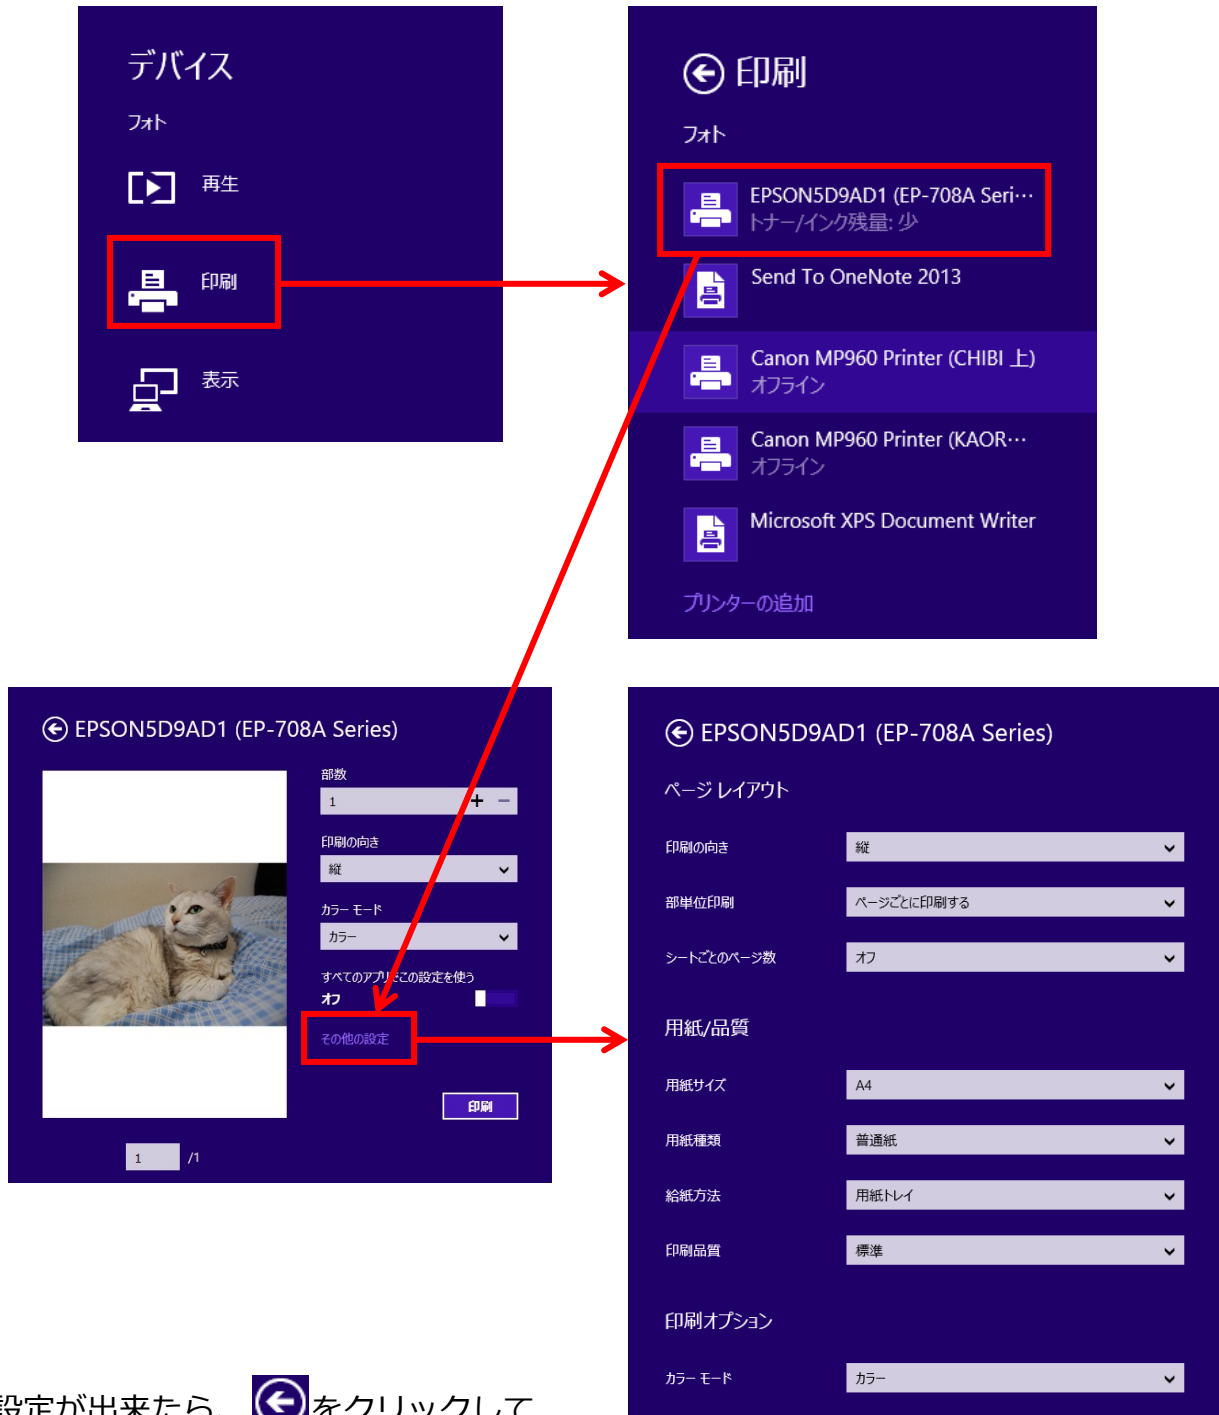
デバイス

フォト

再生

印刷

表示

印刷

フォト

EPSON5D9AD1 (EP-708A Seri…
トナー/インク残量: 少

Send To OneNote 2013

Canon MP960 Printer (CHIBI 上)
オフライン

Canon MP960 Printer (KAOR…
オフライン

Microsoft XPS Document Writer

プリンターの追加

EPSON5D9AD1 (EP-708A Series)

部数
1

印刷の向き
縦

カラー モード
カラー

すべてのアプリでこの設定を使う
オフ

その他の設定

印刷

1 /1

EPSON5D9AD1 (EP-708A Series)

ページ レイアウト

印刷の向き 縦

部単位印刷 ページごとに印刷する

シートごとのページ数 オフ

用紙/品質

用紙サイズ A4

用紙種類 普通紙

給紙方法 用紙トレイ

印刷品質 標準

印刷オプション

カラー モード カラー

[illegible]設定が出来たら、をクリックして